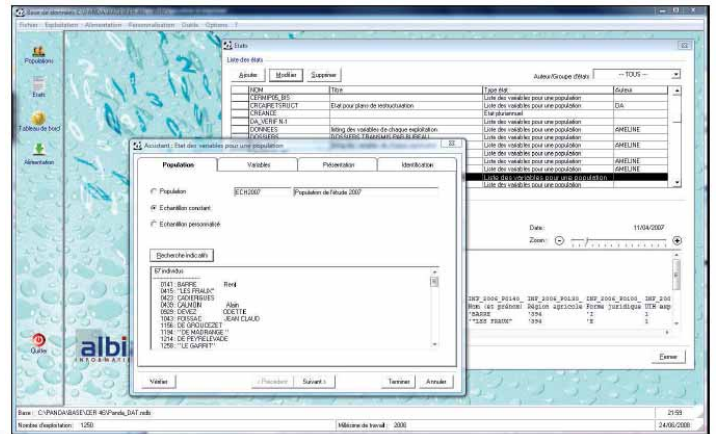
Fichier Exploitation Alimentation Personnalisation Outils Options ?

Population

Etats

Tableau de bord

Alimentation

Quitter

Etats

Liste des états

Ajouter Modifier Supprimer

Auteur/Groupe d'états — TOUS —

| NOM | Titre | Type état | Auteur |
|---|---|---|---|
| CERNIP05_BIS | | Liste des variables pour une population | |
| CRGRETSRUCT | Etat pour plans de restructuration | Liste des variables pour une population | DA |
| CREANCE | | Etat pluriannuel | |
| DA_VERIF N-1 | | Liste des variables pour une population | |
| DONNEES | listing des variables de chaque exploitation | Liste des variables pour une population | AMELINE |
| DOSSIERS | DOSSIERS TRANSMIS PAR BUREAU | Liste des variables pour une population | |
| | | Liste des variables pour une population | AMELINE |
| | | Liste des variables pour une population | |
| | | Liste des variables pour une population | AMELINE |
| | | Liste des variables pour une population | AMELINE |
| | | Liste des variables pour une population | |
| | | Liste des variables pour une population | |

Assistant : Etat des variables pour une population

Population | Variables | Présentation | Identification

Population ECH2007 Population de l'étude 2007

Echantillon constant

Echantillon personnalisé

Recherche indicatifs

67 individus

0147: BARRE René
0415: "LES FRAUX"
0423: CADIERGUES
0439: CALMON Alain
0509: DEVEZ ODETTE
1043: FOISSAC JEAN CLAUD
1156: DE GROUSSZET
1194: " DE MASRANGE "
1214: DE PEYRELEVADE
1258: " LE GARRIT"

Visualiser < Précédent Suivant > Terminer Annuler

Date: 11/04/2007

Zoom:

INF_2006_PS140_ INF_2006_PS150_ INF_2006_PS100_ INF_200
Nom (et prénom) Région agricole Forme juridique UTH exp
"BARRE 394 "Z 1
"LES FRAUX" 394 "E 1

Fermer

albi INFORMATIQUE

Base : C:\PANDA\BASE\CER 46\Panda_DAT.mdb

Nombre d'exploitation : 1250

Millésime de travail : 2008

21:59
24/06/2008